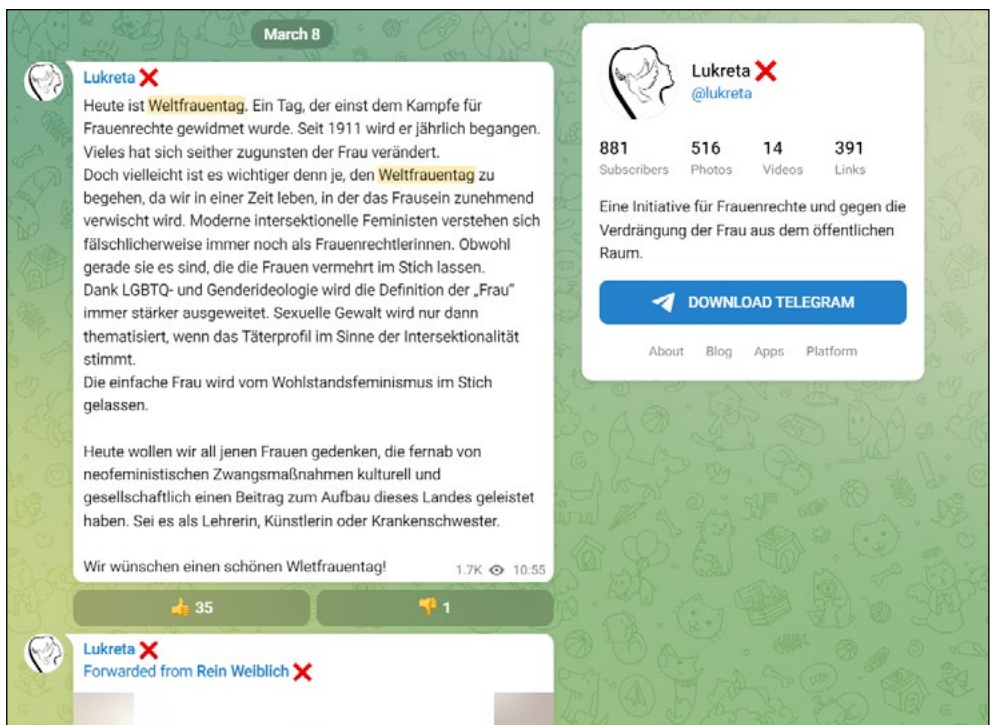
March 8

Lukreta ❌

Heute ist Weltfrauentag. Ein Tag, der einst dem Kampfe für Frauenrechte gewidmet wurde. Seit 1911 wird er jährlich begangen. Vieles hat sich seither zugunsten der Frau verändert.
Doch vielleicht ist es wichtiger denn je, den Weltfrauentag zu begehen, da wir in einer Zeit leben, in der das Frausein zunehmend verwischt wird. Moderne intersektionelle Feministen verstehen sich fälschlicherweise immer noch als Frauenrechtlerinnen. Obwohl gerade sie es sind, die die Frauen vermehrt im Stich lassen.
Dank LGBTQ- und Genderideologie wird die Definition der „Frau" immer stärker ausgeweitet. Sexuelle Gewalt wird nur dann thematisiert, wenn das Täterprofil im Sinne der Intersektionalität stimmt.
Die einfache Frau wird vom Wohlstandsfeminismus im Stich gelassen.

Heute wollen wir all jenen Frauen gedenken, die fernab von neofeministischen Zwangsmaßnahmen kulturell und gesellschaftlich einen Beitrag zum Aufbau dieses Landes geleistet haben. Sei es als Lehrerin, Künstlerin oder Krankenschwester.

Wir wünschen einen schönen Wletfrauentag!

1.7K 10:55

👍 35

👎 1

Lukreta ❌
Forwarded from Rein Weiblich ❌

Lukreta ❌
@lukreta

881 Subscribers | 516 Photos | 14 Videos | 391 Links

Eine Initiative für Frauenrechte und gegen die Verdrängung der Frau aus dem öffentlichen Raum.

DOWNLOAD TELEGRAM

About Blog Apps Platform